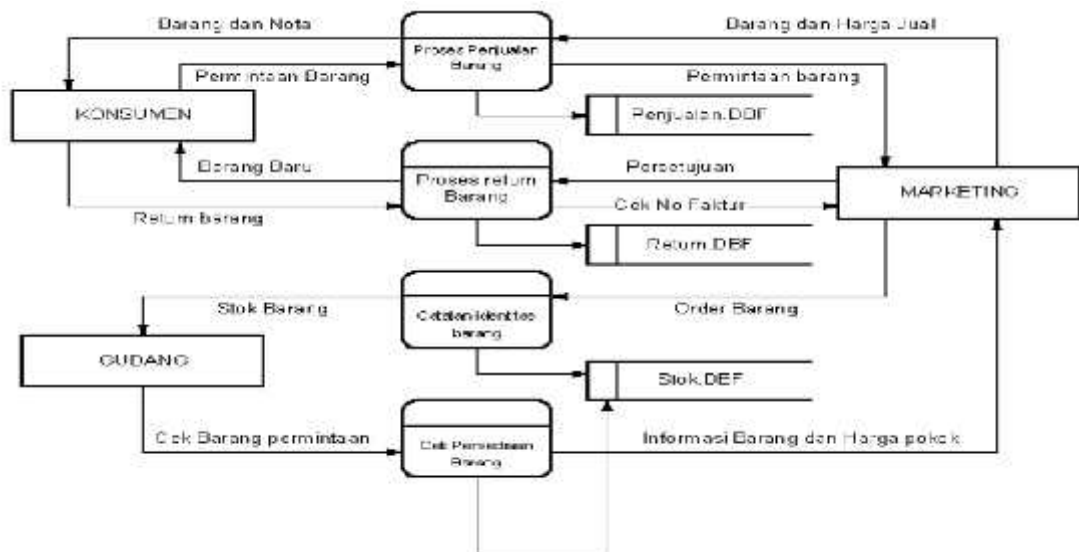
Barang dan Nota

Proses Penjualan Barang

Barang dan Harga Jual

Permintaan Barang

Permintaan barang

KONSUMEN

Penjualan.DBF

Barang Baru

Proses retur Barang

Persetujuan

MARKETING

Retur barang

Cek No Faktur

Retur.DBF

Stok Barang

Catatan identitas barang

Order Barang

GUDANG

Stok.DBF

Cek Barang permintaan

Cek Persediaan Barang

Informasi Barang dan Harga pokok